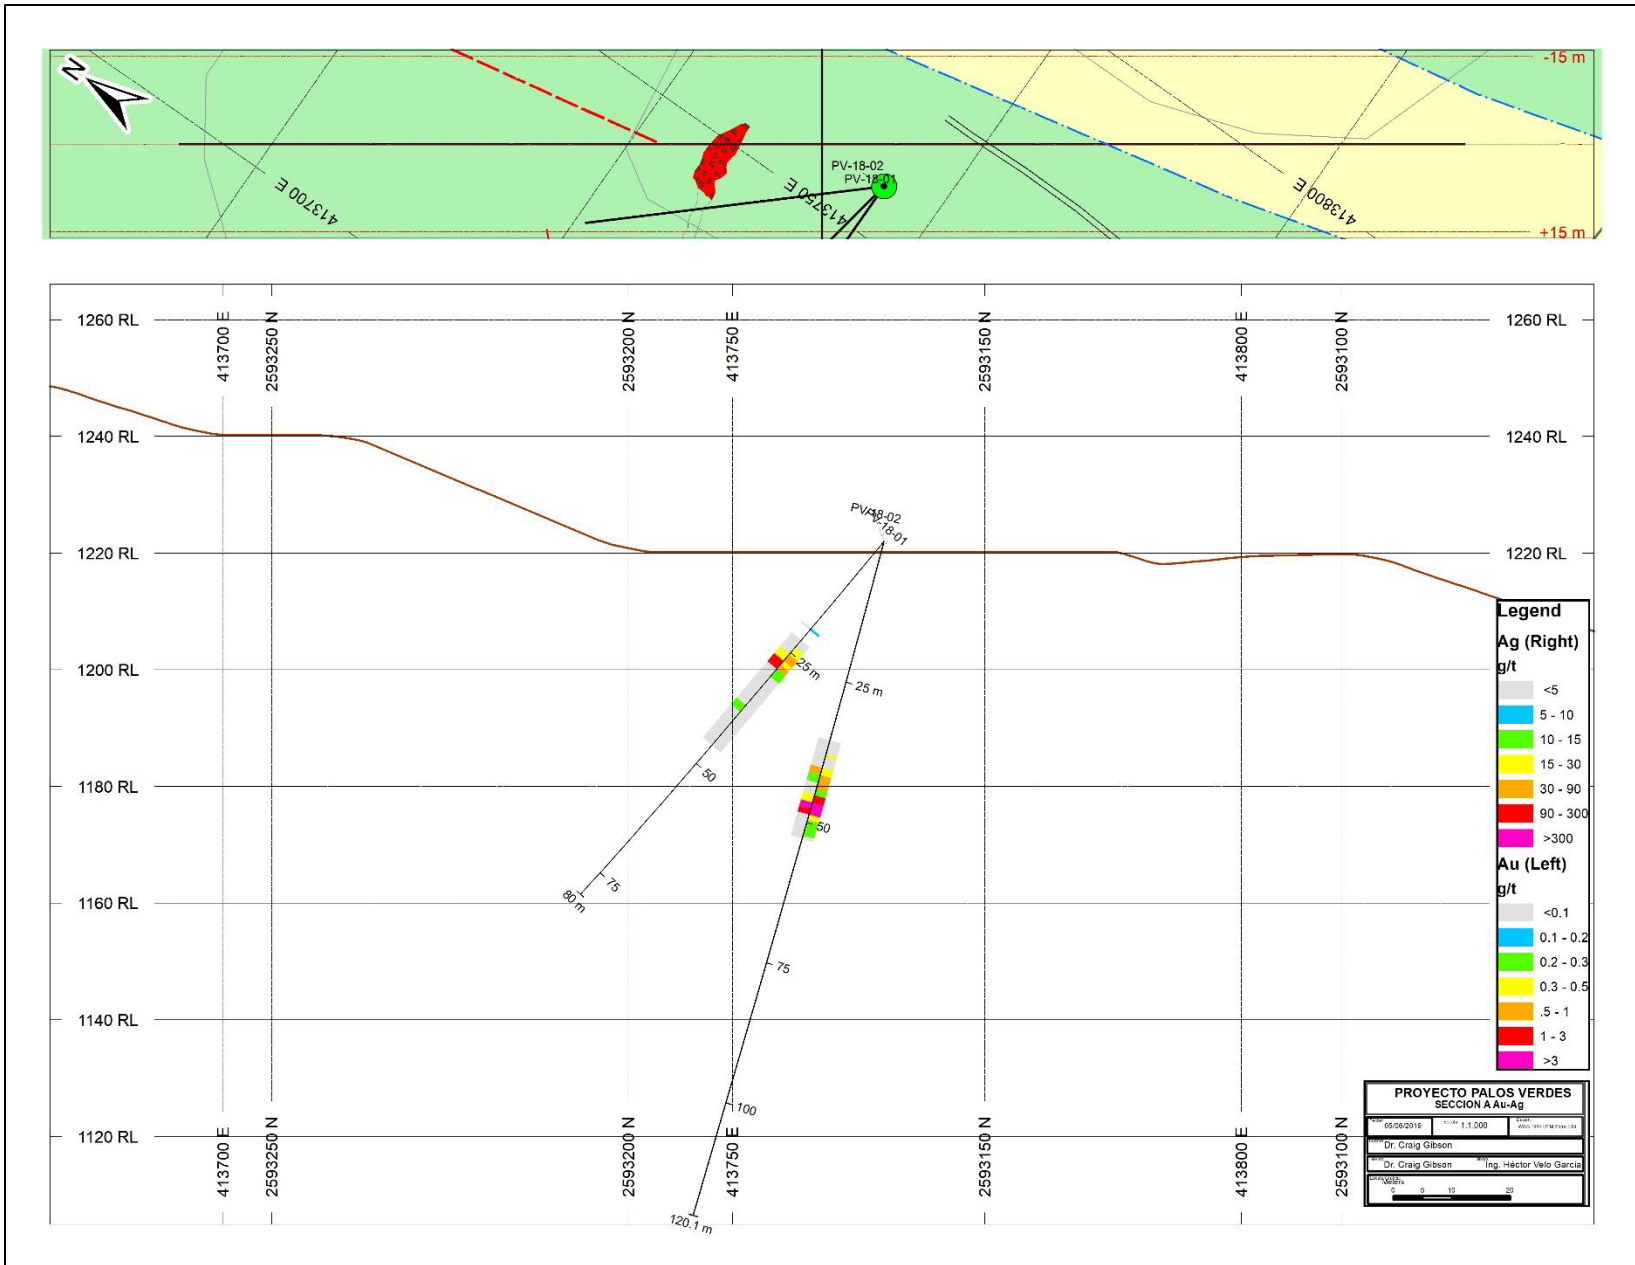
N

-15 m

PV-18-02
PV-18-01

413700 E
413750 E
413800 E

+15 m

1260 RL
1240 RL
1220 RL
1200 RL
1180 RL
1160 RL
1140 RL
1120 RL

413700 E
2593250 N
2593200 N
413750 E
2593150 N
413800 E
2593100 N

1260 RL
1240 RL
1220 RL

PV-18-02
PV-18-01

25 m
25 m
50
50
75
80 m
75
100
120.1 m

Legend
Ag (Right)
g/t
<5
5 - 10
10 - 15
15 - 30
30 - 90
90 - 300
>300
Au (Left)
g/t
<0.1
0.1 - 0.2
0.2 - 0.3
0.3 - 0.5
.5 - 1
1 - 3
>3

PROYECTO PALOS VERDES
SECCION A Au-Ag
05/06/2019
1:1,000
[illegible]
Dr. Craig Gibson
Dr. Craig Gibson
Ing. Héctor Velo Garcia
Meters
0 5 10 20

413700 E
2593250 N
2593200 N
413750 E
2593150 N
413800 E
2593100 N